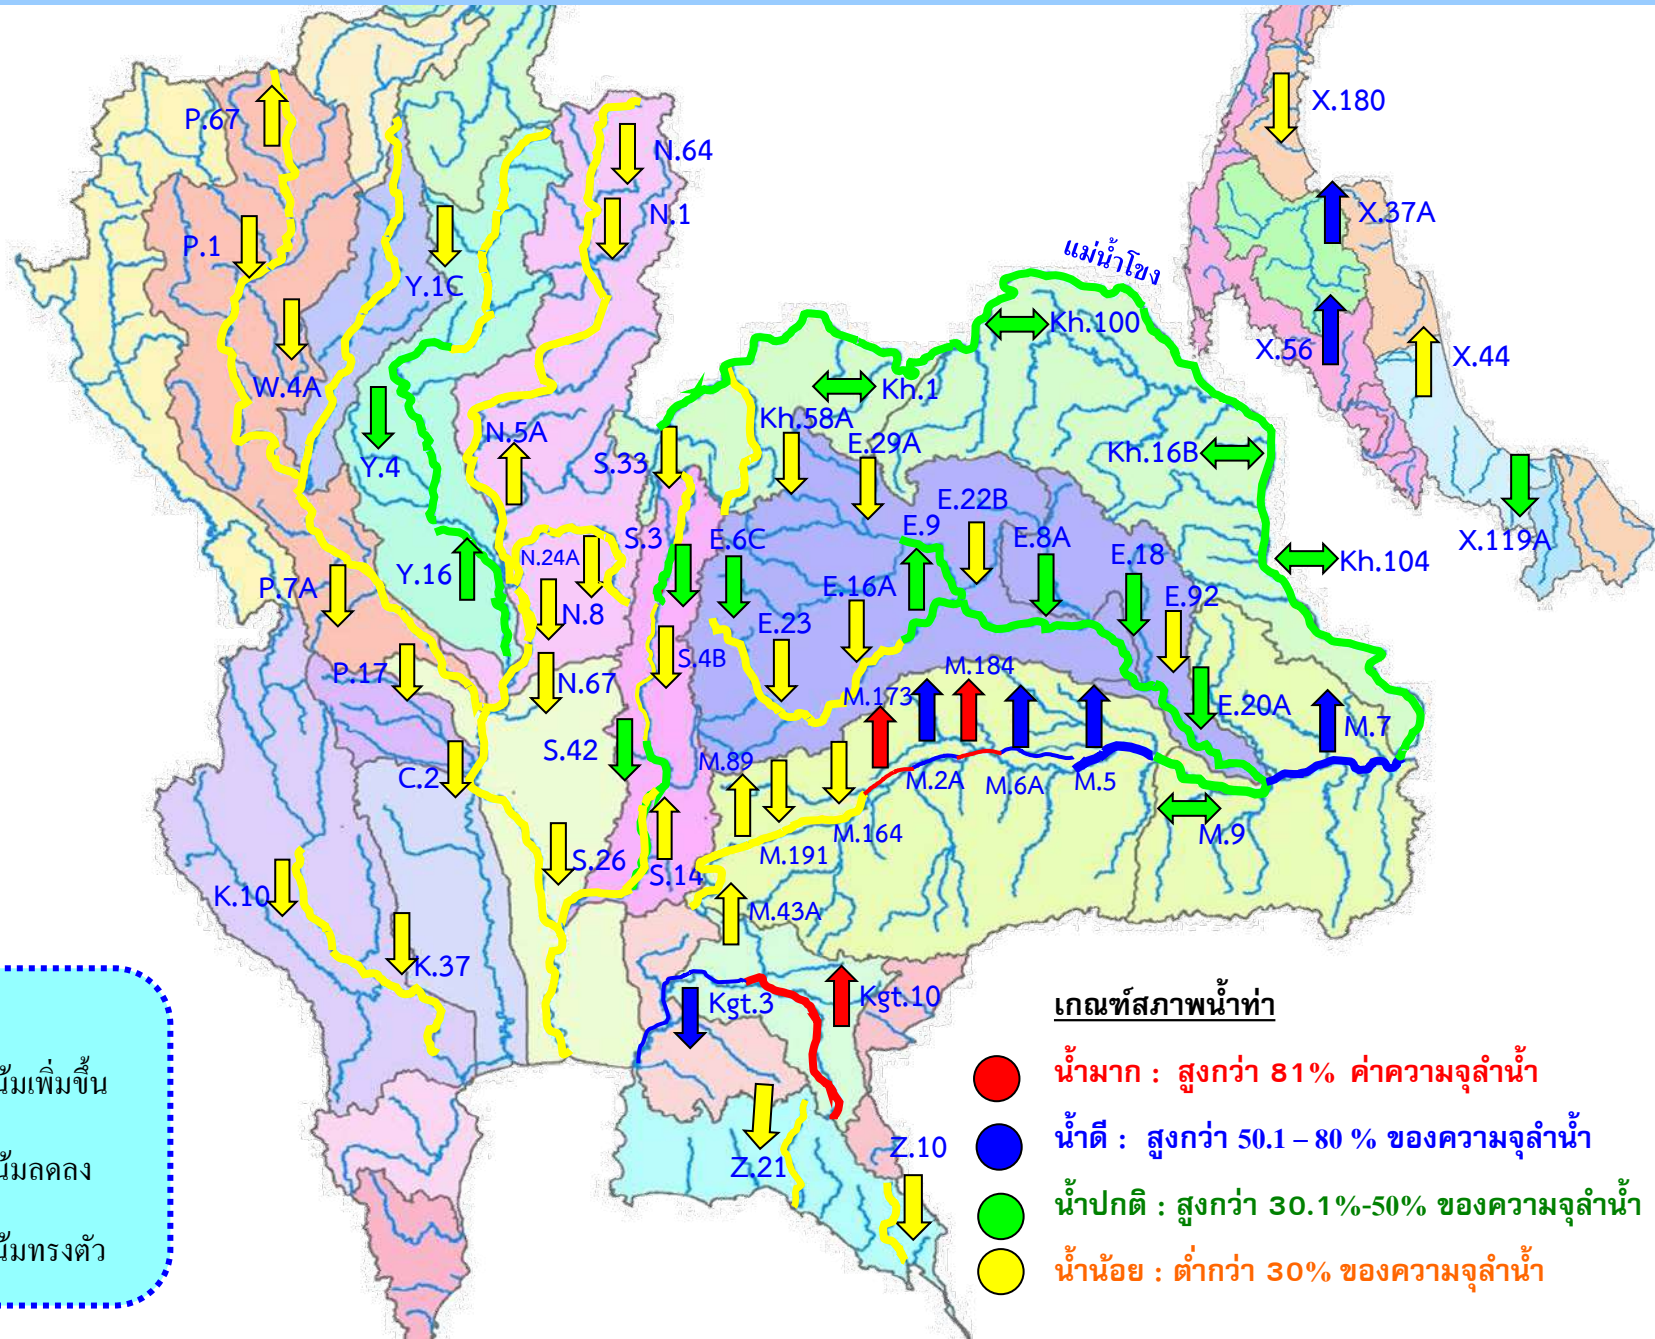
P.67
N.64
X.180
N.1
P.1
Y.1C
X.37A
แม่น้ำโขง
Kh.100
X.56
X.44
W.4A
Kh.1
Y.4
N.5A
Kh.58A
E.29A
S.33
Kh.16B
E.22B
E.9
E.8A
S.3
E.6C
E.18
X.119A
N.24A
Kh.104
Y.16
E.16A
P.7A
N.8
E.92
E.23
S.4B
M.184
P.17
N.67
M.173
E.20A
M.7
S.42
M.89
C.2
M.2A
M.6A
M.5
M.9
M.164
S.26
M.191
S.14
K.10
M.43A
K.37
Kgt.3
Kgt.10
เกณฑ์สภาพน้ำท่า
น้ำมาก : สูงกว่า 81% ค่าความจุลำน้ำ
น้ำดี : สูงกว่า 50.1 – 80 % ของความจุลำน้ำ
Z.10
Z.21
น้ำปกติ : สูงกว่า 30.1%-50% ของความจุลำน้ำ
น้ำน้อย : ต่ำกว่า 30% ของความจุลำน้ำ
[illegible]นัมเพิ่มขึ้น
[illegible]นัมลดลง
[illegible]นัมทรงตัว